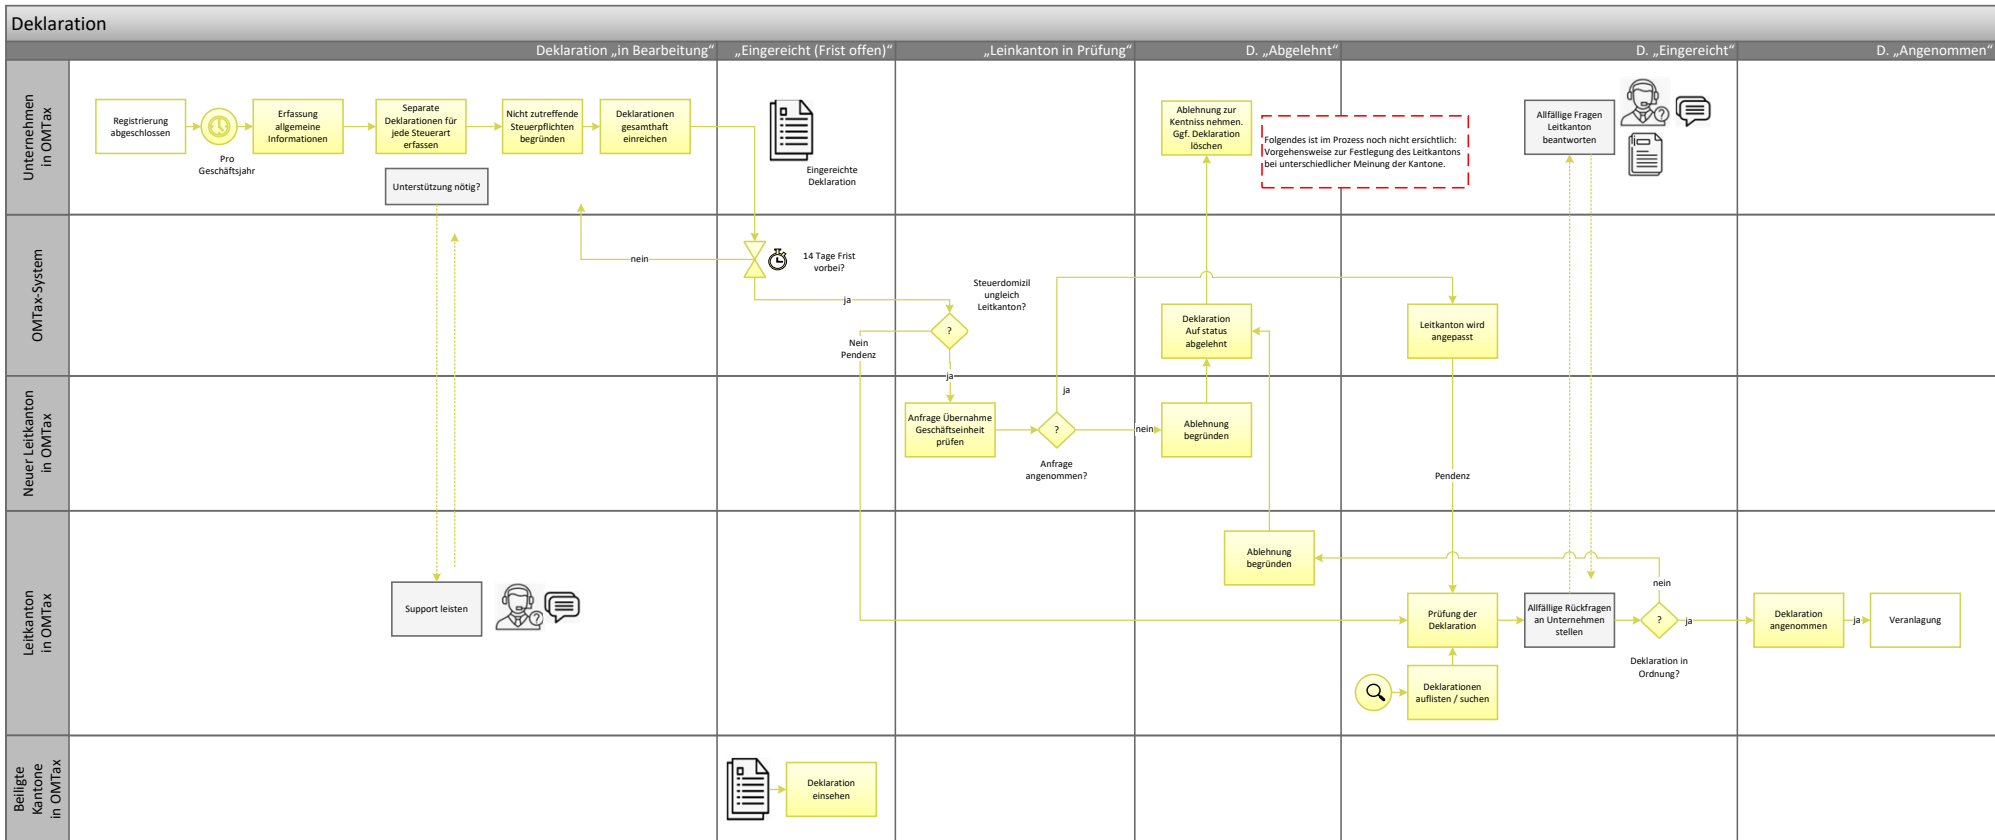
Deklaration

Deklaration „in Bearbeitung“
„Eingereicht (Frist offen)“
„Leinkanton in Prüfung“
D. „Abgelehnt“
D. „Eingereicht“
D. „Angenommen“

Unternehmen in OMTax

Registrierung abgeschlossen

Pro Geschäftsjahr

Erfassung allgemeine Informationen

Separate Deklarationen für jede Steuerart erfassen

Nicht zutreffende Steuerpflichten begründen

Deklarationen gesamthaft einreichen

Unterstützung nötig?

Eingereichte Deklaration

Ablehnung zur Kentniss nehmen. Ggf. Deklaration löschen

Folgendes ist im Prozess noch nicht ersichtlich: Vorgehensweise zur Festlegung des Leitkantons bei unterschiedlicher Meinung der Kantone.

Allfällige Fragen Leitkanton beantworten

OMTax-System

nein

14 Tage Frist vorbei?

ja

Steuerdomizil ungleich Leitkanton?

?

Nein Pendenz

Deklaration Auf status abgelehnt

Leitkanton wird angepasst

Neuer Leitkanton in OMTax

ja

Anfrage Übernahme Geschäftseinheit prüfen

?

Anfrage angenommen?

ja

nein

Ablehnung begründen

Pendenz

Leitkanton in OMTax

Support leisten

Ablehnung begründen

nein

Prüfung der Deklaration

Allfällige Rückfragen an Unternehmen stellen

?

ja

Deklaration in Ordnung?

Deklaration angenommen

ja

Veranlagung

Deklarationen auflisten / suchen

Beiligte Kantone in OMTax

Deklaration einsehen